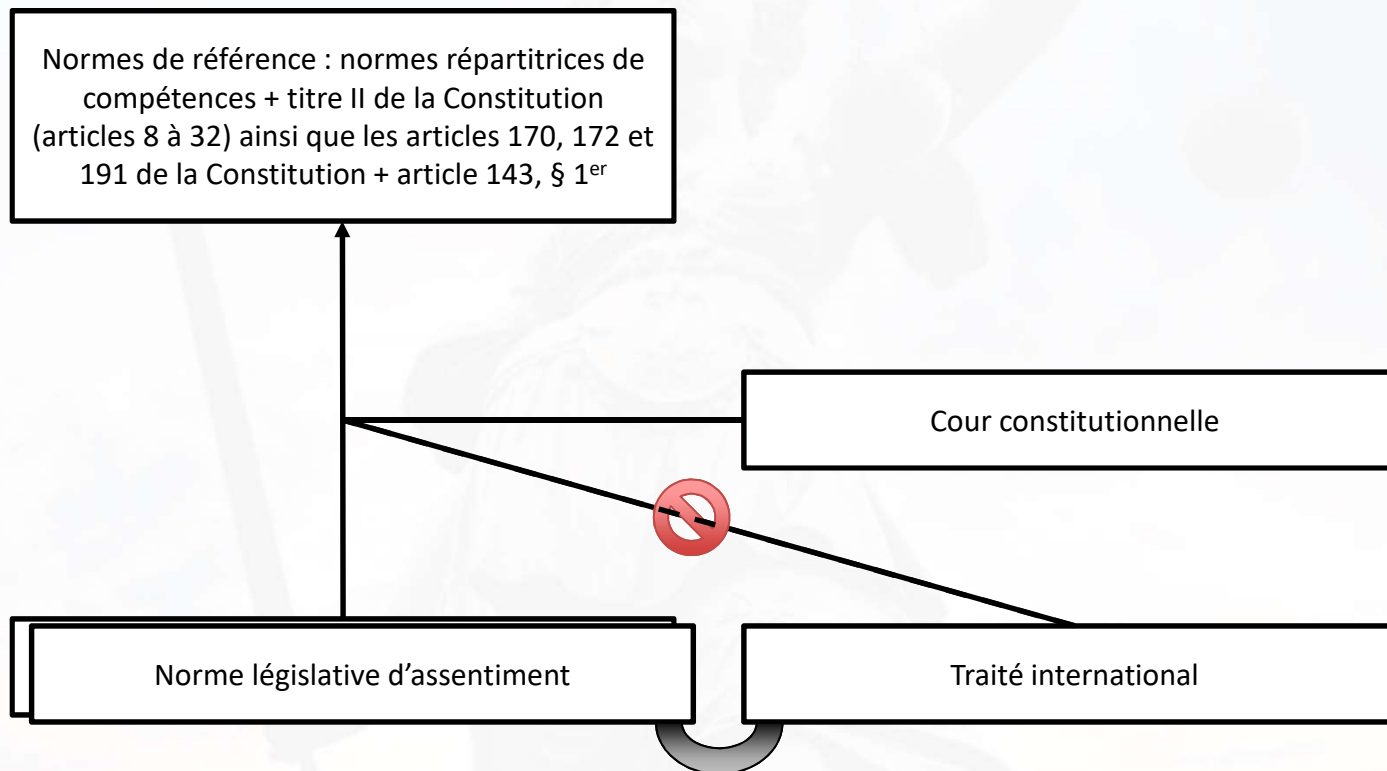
Normes de référence : normes répartitrices de compétences + titre II de la Constitution (articles 8 à 32) ainsi que les articles 170, 172 et 191 de la Constitution + article 143, § 1$^{er}$

Cour constitutionnelle

Norme législative d’assentiment

Traité international